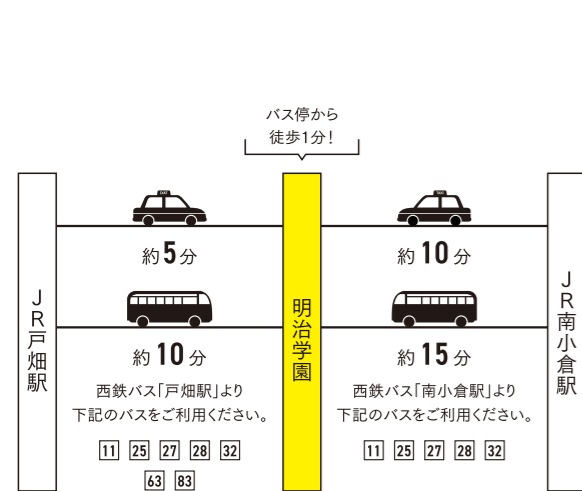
バス停から
徒歩1分！

JR戸畑駅

約5分

約10分
西鉄バス「戸畑駅」より
下記のバスをご利用ください。
11 25 27 28 32
63 83

明治学園

約10分

約15分
西鉄バス「南小倉駅」より
下記のバスをご利用ください。
11 25 27 28 32

JR南小倉駅